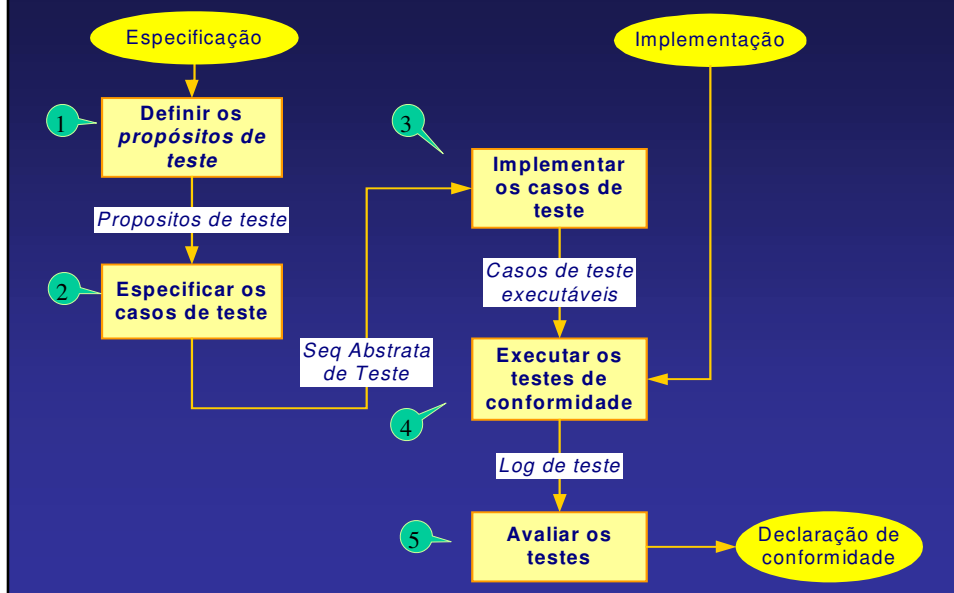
Especificação

Implementação

1

Definir os *propósitos de teste*

Propositos de teste

2

Especificar os casos de teste

3

Implementar os casos de teste

Casos de teste executáveis

Seq Abstrata de Teste

Executar os testes de conformidade

4

Log de teste

5

Avaliar os testes

Declaração de conformidade